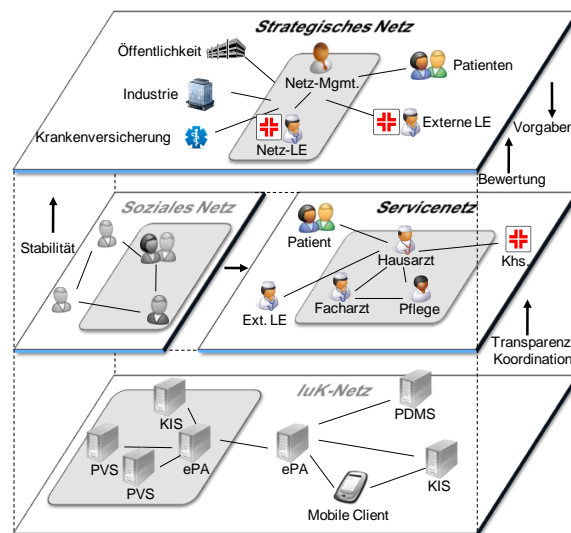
Strategisches Netz

Öffentlichkeit

Netz-Mgmt.

Patienten

Industrie

Krankenversicherung

Netz-LE

Externe LE

Vorgaben

Bewertung

Soziales Netz

Servicenetz

Stabilität

Patient

Hausarzt

Khs.

Ext. LE

Facharzt

Pflege

Transparenz

Koordination

IuK-Netz

KIS

PDMS

PVS

ePA

ePA

PVS

KIS

Mobile Client